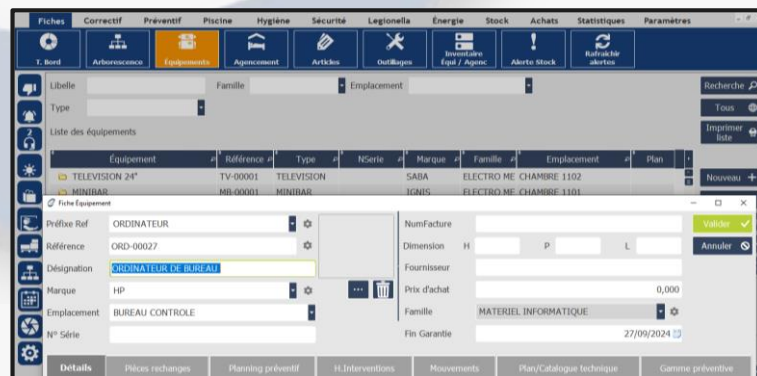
Fiches Correctif Préventif Piscine Hygiène Sécurité Legionella Énergie Stock Achats Statistiques Paramètres

T. Bord Arborescence Equipements Agencement Articles Outillages Inventaire Equi / Agenc Alerte Stock Rafraîchir alertes

Libelle Famille Emplacement Recherche
Type Tous
Liste des équipements Imprimer liste

| Équipement | Référence | Type | NSerie | Marque | Famille | Emplacement | Plan |
|---|---|---|---|---|---|---|---|
| TELEVISION 24" | TV-00001 | TELEVISION | | SABA | ELECTRO ME | CHAMBRE 1102 | |
| MINIBAR | MB-00001 | MINIBAR | | IGNIS | ELECTRO ME | CHAMBRE 1101 | |

Nouveau

Fiche Équipement

Préfixe Ref ORDINATEUR
Référence ORD-00027
Désignation ORDINATEUR DE BUREAU
Marque HP
Emplacement BUREAU CONTROLE
N° Série

NumFacture
Dimension H P L
Fournisseur
Prix d'achat 0,000
Famille MATERIEL INFORMATIQUE
Fin Garantie 27/09/2024

Valider
Annuler

Details Pièces rechanges Planning préventif H.Interventions Mouvements Plan/Catalogue technique Gamme préventive